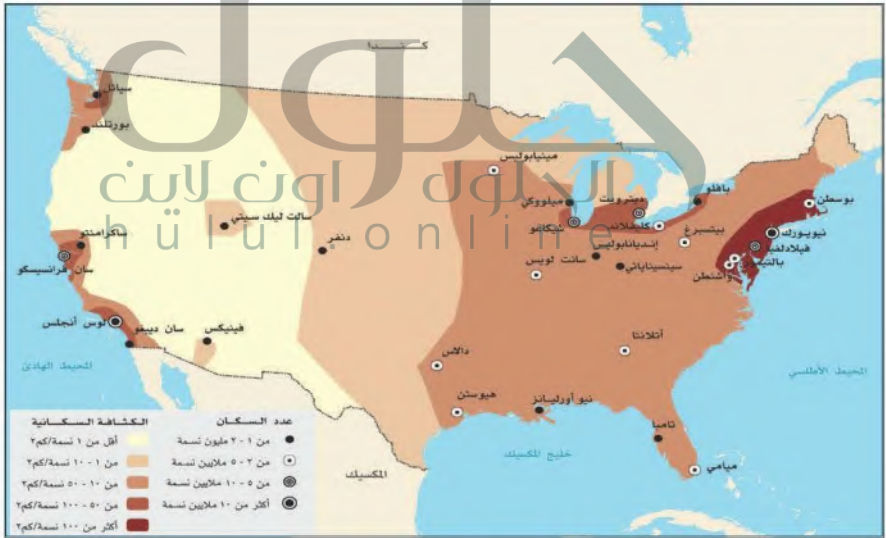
كندا

حلول
الحلول اون لاين
hululonline

سياتل
بورتلاند
منيابوليس
ميلووكي
ديترويت
بافلو
بوسطن
سالت ليك سيتي
دنفر
شيكاغو
كليفلاند
بيتسبرغ
نيويورك
ساكرامنتو
إنديانابوليس
فيلادلفيا
بالتيمور
سان فرانسيسكو
سانت لويس
سينسيناتي
واشنطن
لوس أنجلس
سان دييغو
فينيكس
أتلانتا
المحيط الهادئ
دالاس
المحيط الأطلسي
هيوستن
نيو أورليانز
تامبا
خليج المكسيك
المكسيك
ميامي

الكثافة السكانية
أقل من ١ نسمة/كم٢
من ١ - ١٠ نسمة/كم٢
من ١٠ - ٥٠ نسمة/كم٢
من ٥٠ - ١٠٠ نسمة/كم٢
أكثر من ١٠٠ نسمة/كم٢

عدد السكان
من ١ - ٢ مليون نسمة
من ٢ - ٥ ملايين نسمة
من ٥ - ١٠ ملايين نسمة
أكثر من ١٠ ملايين نسمة